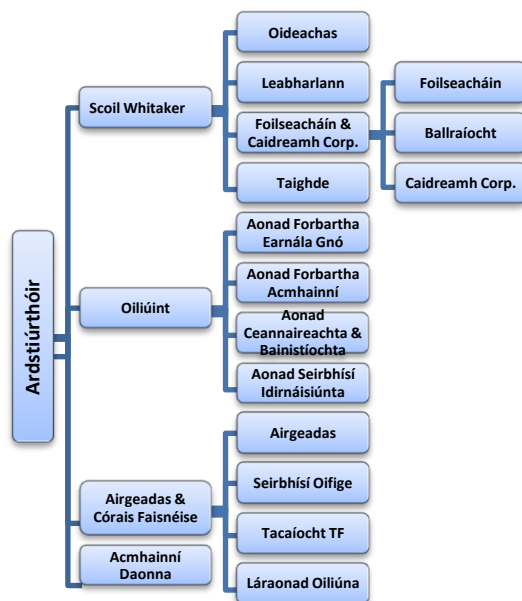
Ardstiúrthóir

Scoil Whitaker

Oideachas

Leabharlann

Foilseacháin & Caidreamh Corp.

Foilseacháin

Ballraíocht

Caidreamh Corp.

Taighde

Oiliúint

Aonad Forbartha Earnála Gnó

Aonad Forbartha Acmhainní

Aonad Ceannaireachta & Bainistíochta

Aonad Seirbhísí Idirnáisiúnta

Airgeadas & Córais Faisnéise

Airgeadas

Seirbhísí Oifige

Tacaíocht TF

Acmhainní Daonna

Láraonad Oiliúna